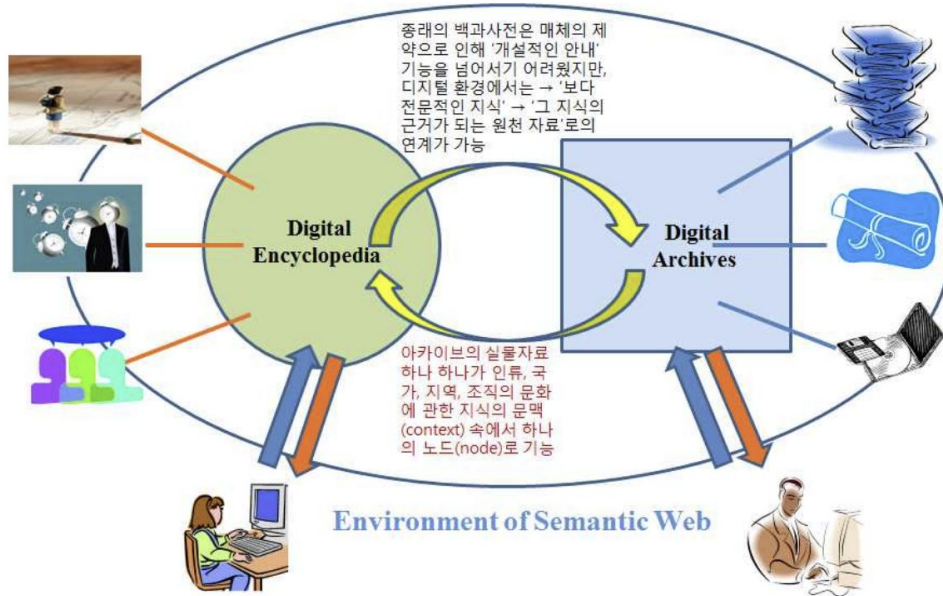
종래의 백과사전은 매체의 제약으로 인해 '개설적인 안내' 기능을 넘어서기 어려웠지만, 디지털 환경에서는 → '보다 전문적인 지식' → '그 지식의 근거가 되는 원천 자료'로의 연계가 가능

Digital Encyclopedia

Digital Archives

아카이브의 실물자료 하나 하나가 인류, 국가, 지역, 조직의 문화에 관한 지식의 문맥(context) 속에서 하나의 노드(node)로 기능

Environment of Semantic Web